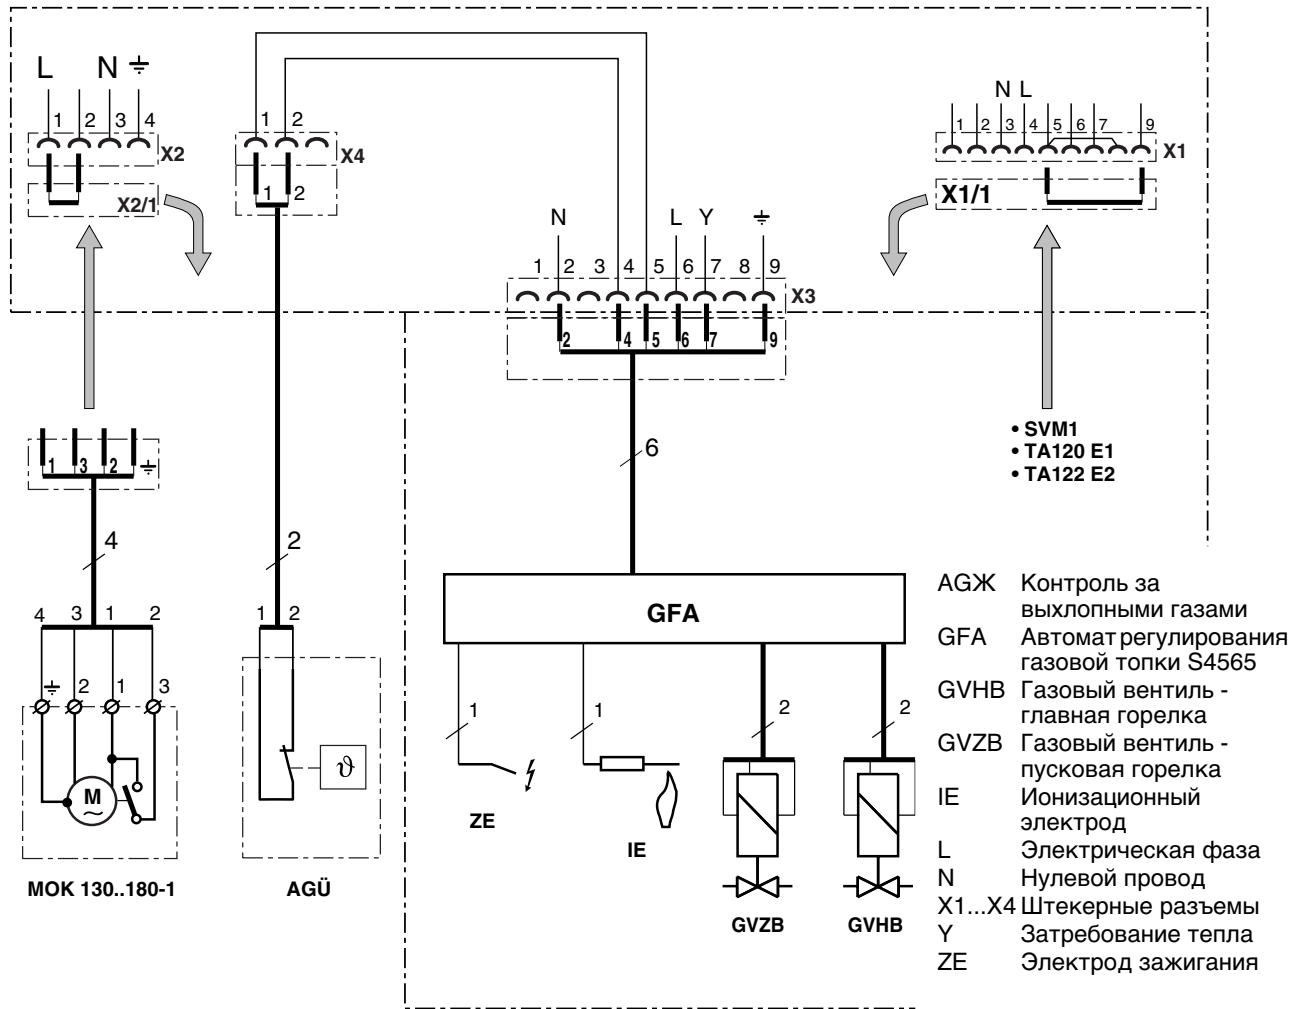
L N ⏚
1 2 3 4
X2
X2/1

1 2
X4
1 2

N L
1 2 3 4 5 6 7 9
X1
X1/1

N L Y ⏚
1 2 3 4 5 6 7 8 9
X3
2 4 5 6 7 9

1 3 2 ⏚
4
4 3 1 2
⏚ 2 1 3
M
MOK 130..180-1

2
1 2
$\vartheta$
AGÜ

6
GFA
1 1 2 2
ZE
IE
GVZB
GVHB

• SVM1
• TA120 E1
• TA122 E2

AGЖ Контроль за выхлопными газами
GFA Автомат регулирования газовой топки S4565
GVHB Газовый вентиль - главная горелка
GVZB Газовый вентиль - пусковая горелка
IE Ионизационный электрод
L Электрическая фаза
N Нулевой провод
X1...X4 Штекерные разъемы
Y Затребование тепла
ZE Электрод зажигания